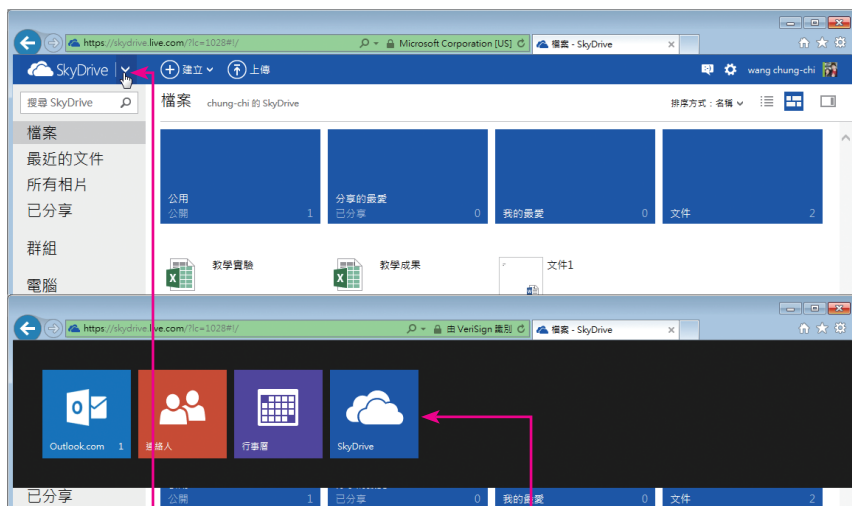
https://skydrive.live.com/?lc=1028#!/
Microsoft Corporation [US]
檔案 - SkyDrive

SkyDrive
建立
上傳
wang chung-chi

搜尋 SkyDrive
檔案
最近的文件
所有相片
已分享
群組
電腦

檔案 chung-chi 的 SkyDrive
排序方式：名稱

公用
公開 1
分享的最愛
已分享 0
我的最愛 0
文件 2

教學實驗
教學成果
文件1

https://skydrive.live.com/?lc=1028#!/
由 VeriSign 識別
檔案 - SkyDrive

Outlook.com 1
連絡人
行事曆
SkyDrive

已分享
公開 1
已分享 0
我的最愛 0
文件 2